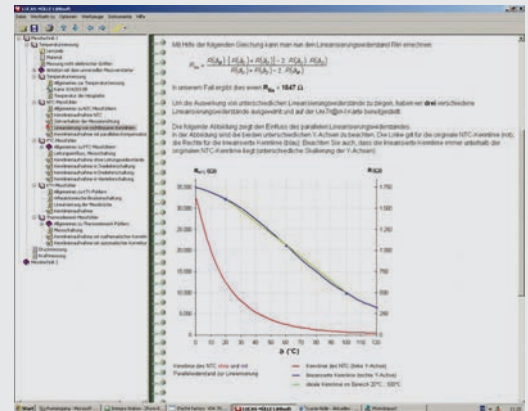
Mit Hilfe der folgenden Gleichung kann man nun den Linearisierungswiderstand $R_{lin}$ errechnen:

$R_{lin} = \frac{R(\vartheta_1) \cdot [R(\vartheta_2) + R(\vartheta_3)] - 2 \cdot R(\vartheta_2) \cdot R(\vartheta_3)}{R(\vartheta_1) + R(\vartheta_3) - 2 \cdot R(\vartheta_2)}$

In unserem Fall ergibt dies einen $R_{lin}$ = 1847 Ω

Um die Auswirkung von unterschiedlichen Linearisierungswiderständen zu zeigen, haben wir drei verschiedene Linearisierungswiderstände ausgewählt und auf der UniTrain-I-Karte berücksichtigt.

Die folgende Abbildung zeigt den Einfluss des parallelen Linearisierungswiderstandes. In der Abbildung sind die beiden unterschiedlichen Y-Achsen zu beachten. Die Linke gilt für die originale NTC-Kennlinie (rot), die Rechte für die linearisierte Kennlinie (blau). Beachten Sie auch, dass die linearisierte Kennlinie immer unterhalb der originalen NTC-Kennlinie liegt (unterschiedliche Skalierung der Y-Achse).

$R_{NTC}$ (kΩ)
35
30
25
20
15
10
5
0

R (Ω)
1.750
1.500
1.250
1.000
750
500
250
0

0 10 20 30 40 50 60 70 80 90 100 110 120
ϑ (°C)

Kennlinie des NTC ohne und mit Parallelwiderstand zur Linearisierung

Kennlinie des NTC (linke Y-Achse)
linearisierte Kennlinie (rechte Y-Achse)
ideale Kennlinie im Bereich 20°C ... 100°C